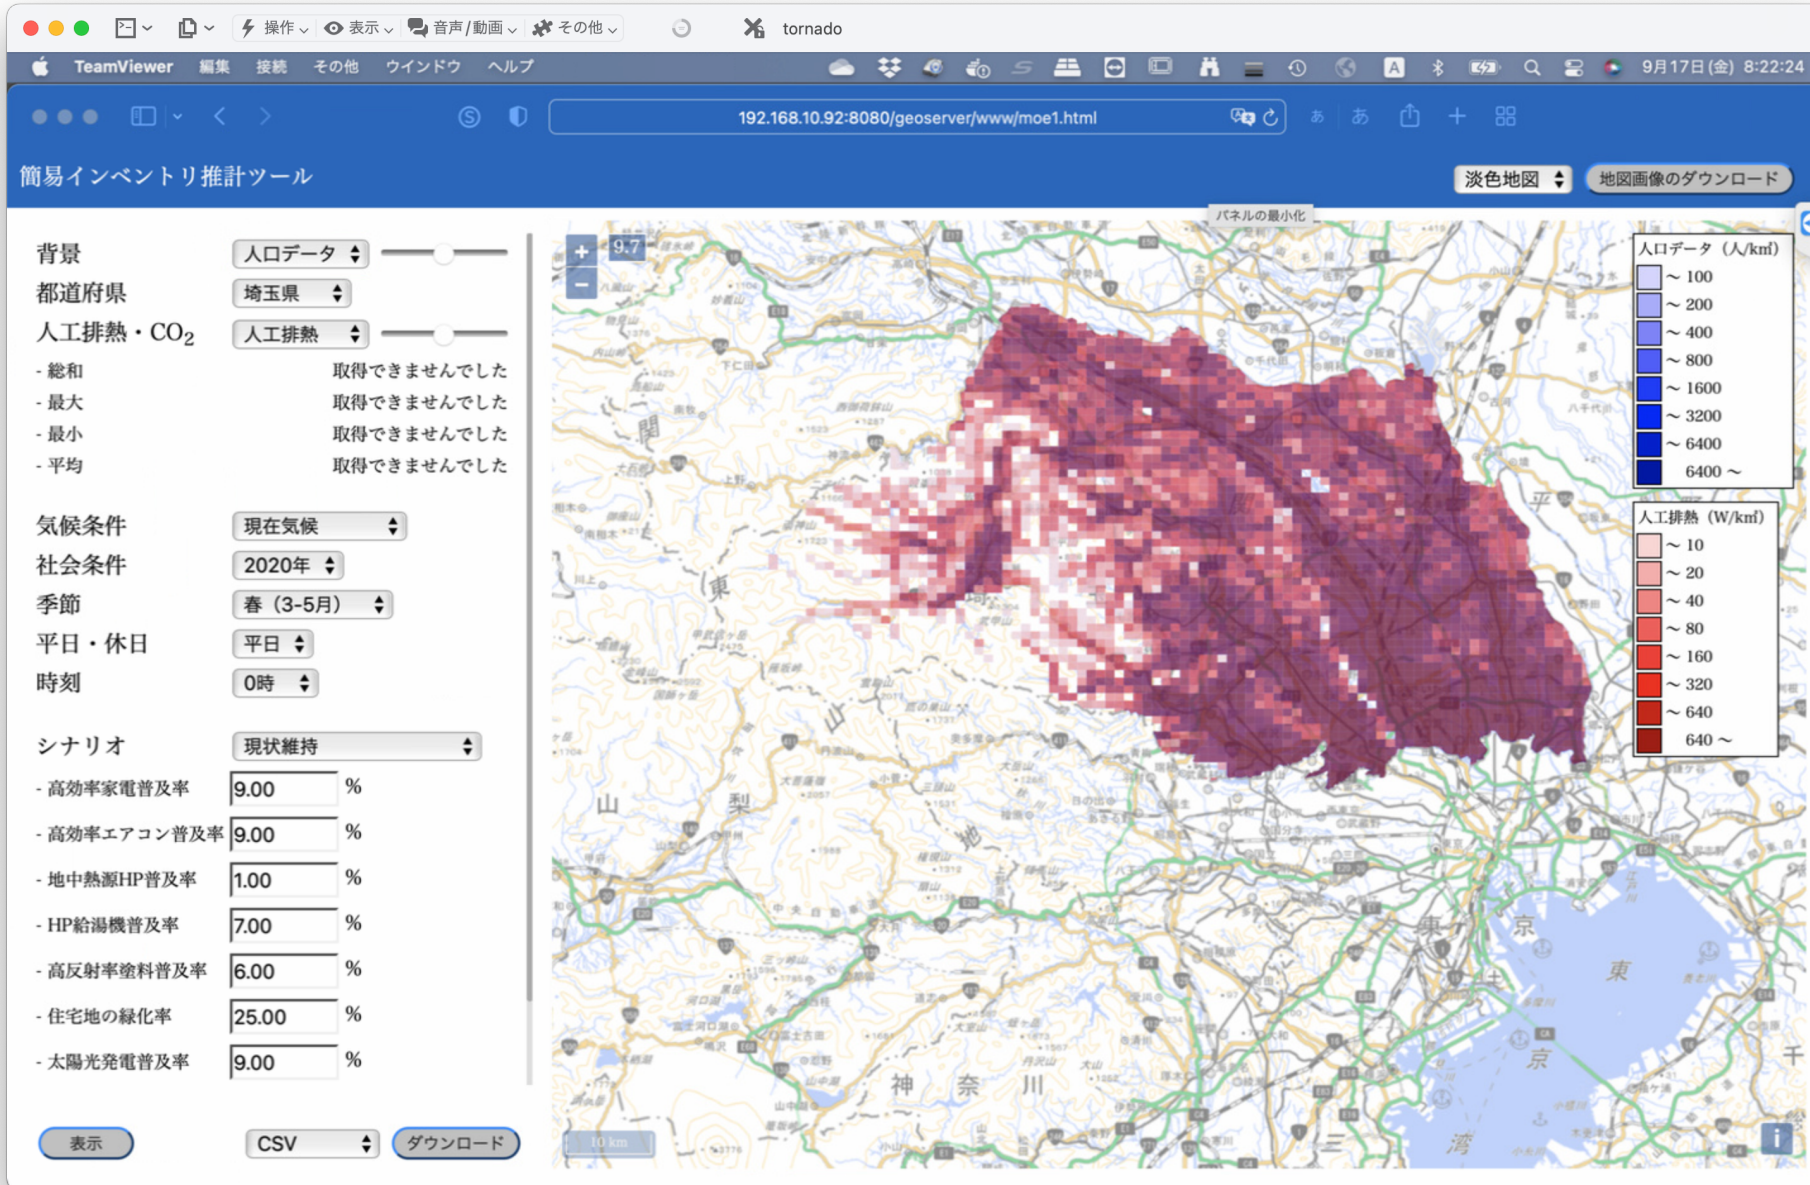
操作 表示 音声/動画 その他 tornado

TeamViewer 編集 接続 その他 ウインドウ ヘルプ 9月17日(金) 8:22:24

192.168.10.92:8080/geoserver/www/moe1.html

簡易インベントリ推計ツール

淡色地図 地図画像のダウンロード

パネルの最小化

背景 人口データ
都道府県 埼玉県
人工排熱・$CO_2$ 人工排熱
- 総和 取得できませんでした
- 最大 取得できませんでした
- 最小 取得できませんでした
- 平均 取得できませんでした

気候条件 現在気候
社会条件 2020年
季節 春(3-5月)
平日・休日 平日
時刻 0時

シナリオ 現状維持
- 高効率家電普及率 9.00 %
- 高効率エアコン普及率 9.00 %
- 地中熱源HP普及率 1.00 %
- HP給湯機普及率 7.00 %
- 高反射率塗料普及率 6.00 %
- 住宅地の緑化率 25.00 %
- 太陽光発電普及率 9.00 %

表示 CSV ダウンロード

+ 9.7 −

人口データ (人/km²)
~ 100
~ 200
~ 400
~ 800
~ 1600
~ 3200
~ 6400
6400 ~

人工排熱 (W/km²)
~ 10
~ 20
~ 40
~ 80
~ 160
~ 320
~ 640
640 ~

東 山 梨 神 奈 川 東 京 湾 千

10 km

i